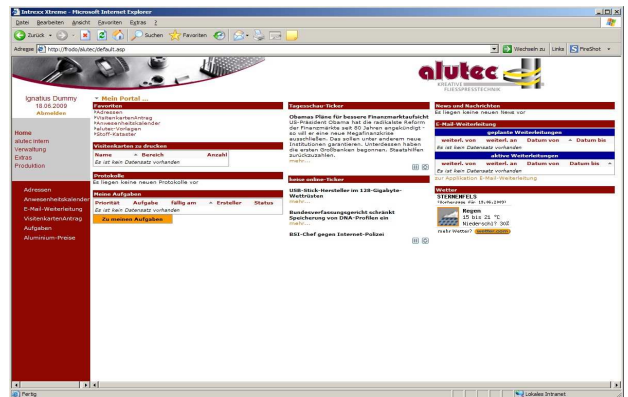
Intrexx Xtreme - Microsoft Internet Explorer

Datei Bearbeiten Ansicht Favoriten Extras ?

Zurück Suchen Favoriten

Adresse http://frodo/alutec/default.asp

Wechseln zu Links FireShot

alutec KREATIVE FLIESSPRESSTECHNIK

Ignatius Dummy
18.06.2009
Abmelden

Home
alutec intern
Verwaltung
Extras
Produktion

Adressen
Anwesenheitskalender
E-Mail-Weiterleitung
VisitenkartenAntrag
Aufgaben
Aluminium-Preise

Mein Portal ...

Favoriten
Adressen
VisitenkartenAntrag
Anwesenheitskalender
alutec-Vorlagen
Stoff-Kataster

Visitenkarten zu drucken
| Name | Bereich | Anzahl |
|---|---|---|
| Es ist kein Datensatz vorhanden | | |

Protokolle
Es liegen keine neuen Protokolle vor

Meine Aufgaben
| Priorität | Aufgabe | fällig am | Ersteller | Status |
|---|---|---|---|---|
| Es ist kein Datensatz vorhanden | | | | |

Zu meinen Aufgaben

Tagesschau-Ticker

Obamas Pläne für bessere Finanzmarktaufsicht
US-Präsident Obama hat die radikalste Reform der Finanzmärkte seit 60 Jahren angekündigt - so will er eine neue Megafinanzbehörde ausschaffen. Das sollen unter anderem neue Institutionen garantieren. Unterdessen haben die ersten Großbanken begonnen, Staatshilfen zurückzuzahlen.
mehr...

heise online-Ticker

USB-Stick-Hersteller im 128-Gigabyte-Wettrüsten
mehr...

Bundesverfassungsgericht schränkt Speicherung von DNA-Profilen ein
mehr...

BSI-Chef gegen Internet-Polizei

News und Nachrichten
Es liegen keine neuen News vor

E-Mail-Weiterleitung
geplante Weiterleitungen
| weiterl. von | weiterl. an | Datum von | Datum bis |
|---|---|---|---|
| Es ist kein Datensatz vorhanden | | | |

aktive Weiterleitungen
| weiterl. von | weiterl. an | Datum von | Datum bis |
|---|---|---|---|
| Es ist kein Datensatz vorhanden | | | |

zur Applikation E-Mail-Weiterleitung

Wetter
STERNENFELS
Vorhersage für 18.06.2009
Regen
15 bis 21 °C
Niederschlag 90%
mehr Wetter?

Fertig
Lokales Intranet